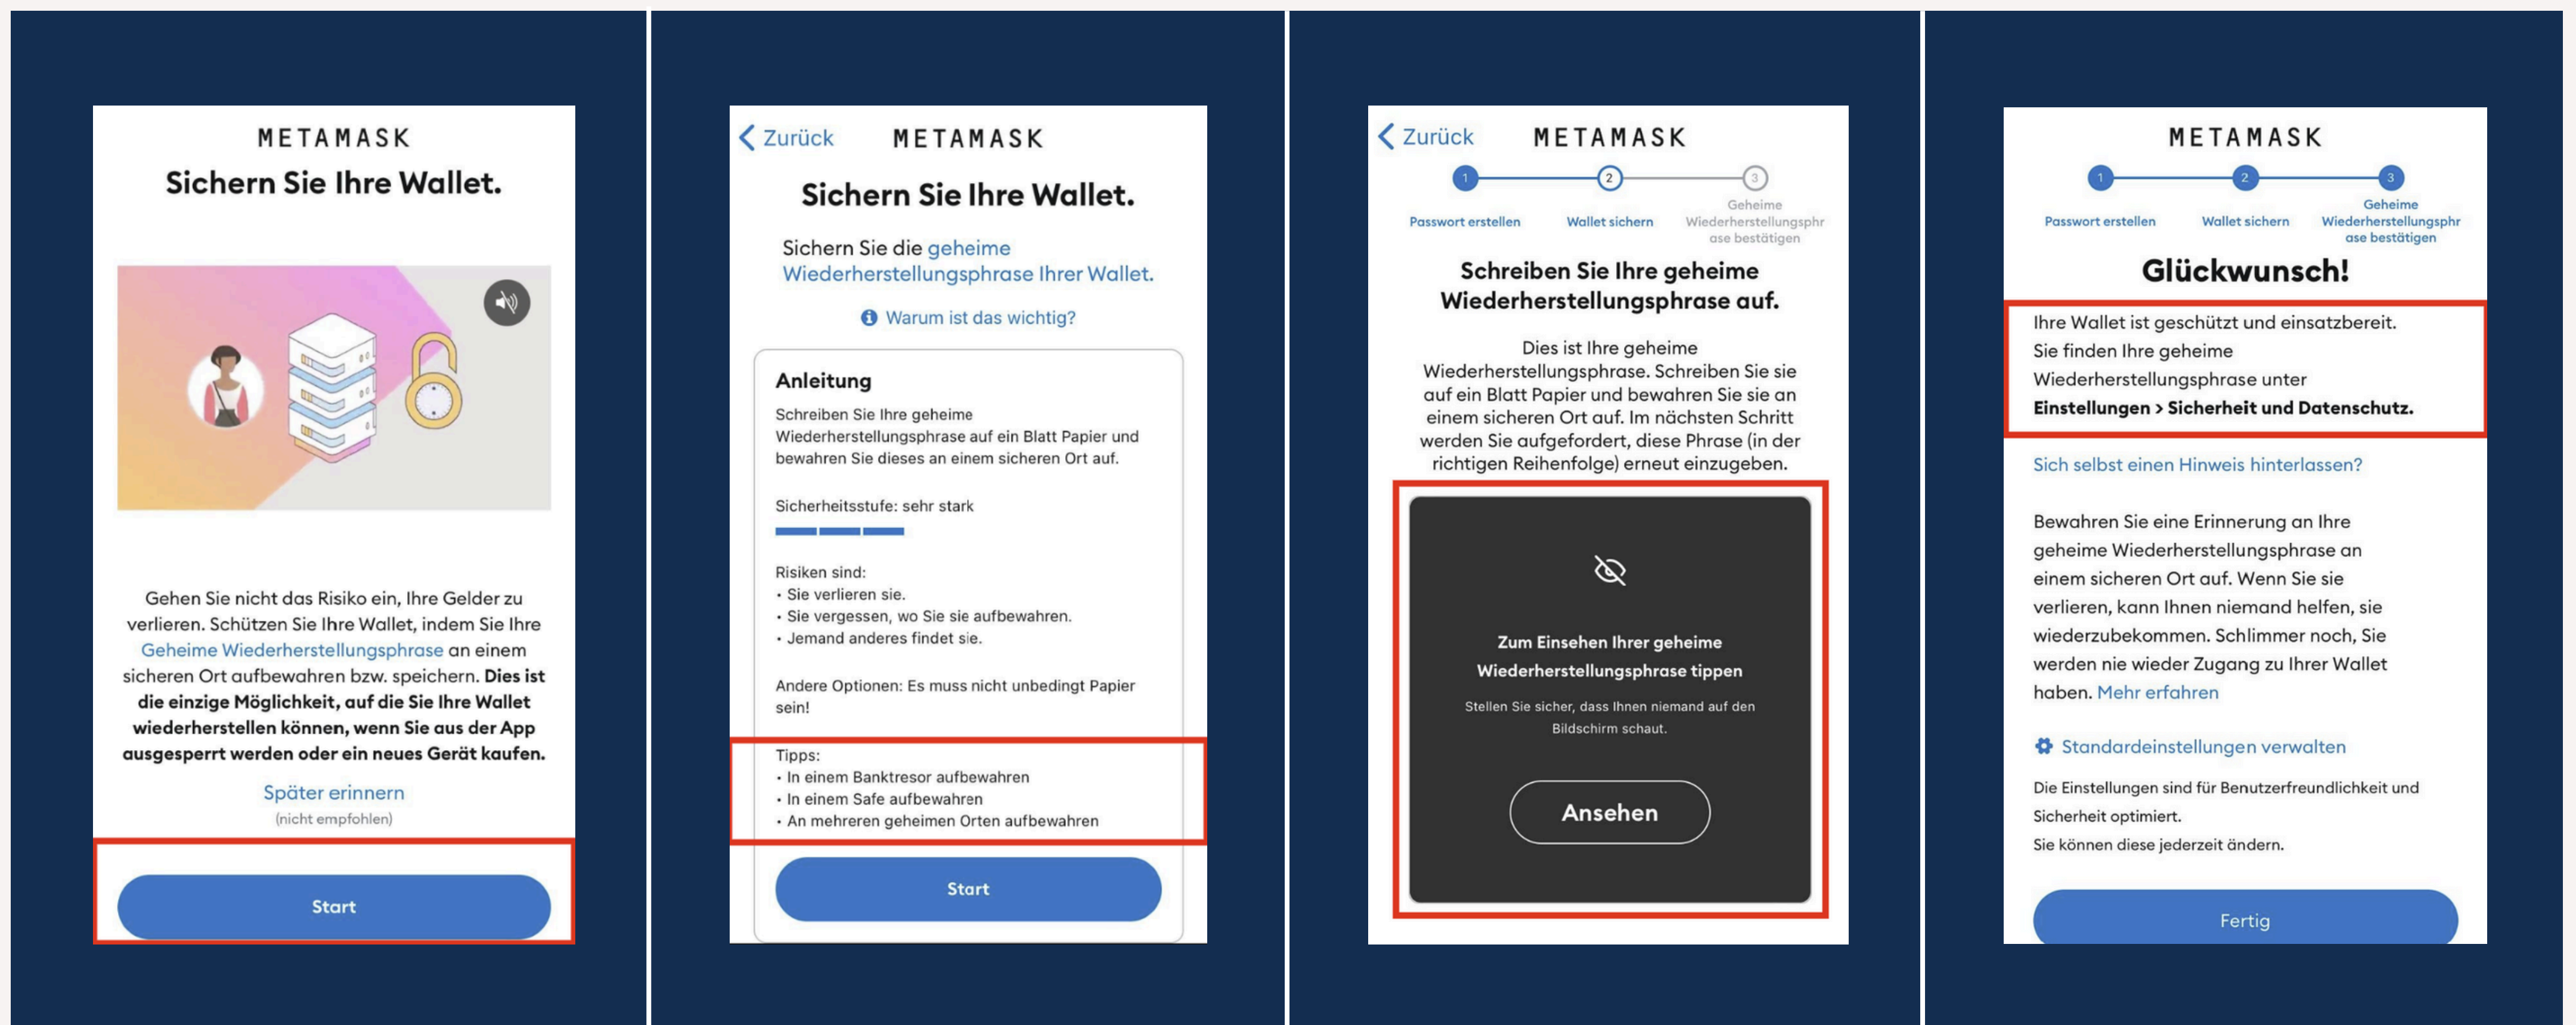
METAMASK

Sichern Sie Ihre Wallet.

Gehen Sie nicht das Risiko ein, Ihre Gelder zu verlieren. Schützen Sie Ihre Wallet, indem Sie Ihre Geheime Wiederherstellungsphrase an einem sicheren Ort aufbewahren bzw. speichern. **Dies ist die einzige Möglichkeit, auf die Sie Ihre Wallet wiederherstellen können, wenn Sie aus der App ausgesperrt werden oder ein neues Gerät kaufen.**

Später erinnern
(nicht empfohlen)

Start

Zurück METAMASK

Sichern Sie Ihre Wallet.

Sichern Sie die geheime Wiederherstellungsphrase Ihrer Wallet.

Warum ist das wichtig?

Anleitung

Schreiben Sie Ihre geheime Wiederherstellungsphrase auf ein Blatt Papier und bewahren Sie dieses an einem sicheren Ort auf.

Sicherheitsstufe: sehr stark

Risiken sind:
• Sie verlieren sie.
• Sie vergessen, wo Sie sie aufbewahren.
• Jemand anderes findet sie.

Andere Optionen: Es muss nicht unbedingt Papier sein!

Tipps:
• In einem Banktresor aufbewahren
• In einem Safe aufbewahren
• An mehreren geheimen Orten aufbewahren

Start

Zurück METAMASK

1 Passwort erstellen 2 Wallet sichern 3 Geheime Wiederherstellungsphrase bestätigen

Schreiben Sie Ihre geheime Wiederherstellungsphrase auf.

Dies ist Ihre geheime Wiederherstellungsphrase. Schreiben Sie sie auf ein Blatt Papier und bewahren Sie sie an einem sicheren Ort auf. Im nächsten Schritt werden Sie aufgefordert, diese Phrase (in der richtigen Reihenfolge) erneut einzugeben.

Zum Einsehen Ihrer geheime Wiederherstellungsphrase tippen

Stellen Sie sicher, dass Ihnen niemand auf den Bildschirm schaut.

Ansehen

METAMASK

1 Passwort erstellen 2 Wallet sichern 3 Geheime Wiederherstellungsphrase bestätigen

Glückwunsch!

Ihre Wallet ist geschützt und einsatzbereit. Sie finden Ihre geheime Wiederherstellungsphrase unter **Einstellungen > Sicherheit und Datenschutz.**

Sich selbst einen Hinweis hinterlassen?

Bewahren Sie eine Erinnerung an Ihre geheime Wiederherstellungsphrase an einem sicheren Ort auf. Wenn Sie sie verlieren, kann Ihnen niemand helfen, sie wiederzubekommen. Schlimmer noch, Sie werden nie wieder Zugang zu Ihrer Wallet haben. Mehr erfahren

Standardeinstellungen verwalten

Die Einstellungen sind für Benutzerfreundlichkeit und Sicherheit optimiert.
Sie können diese jederzeit ändern.

Fertig